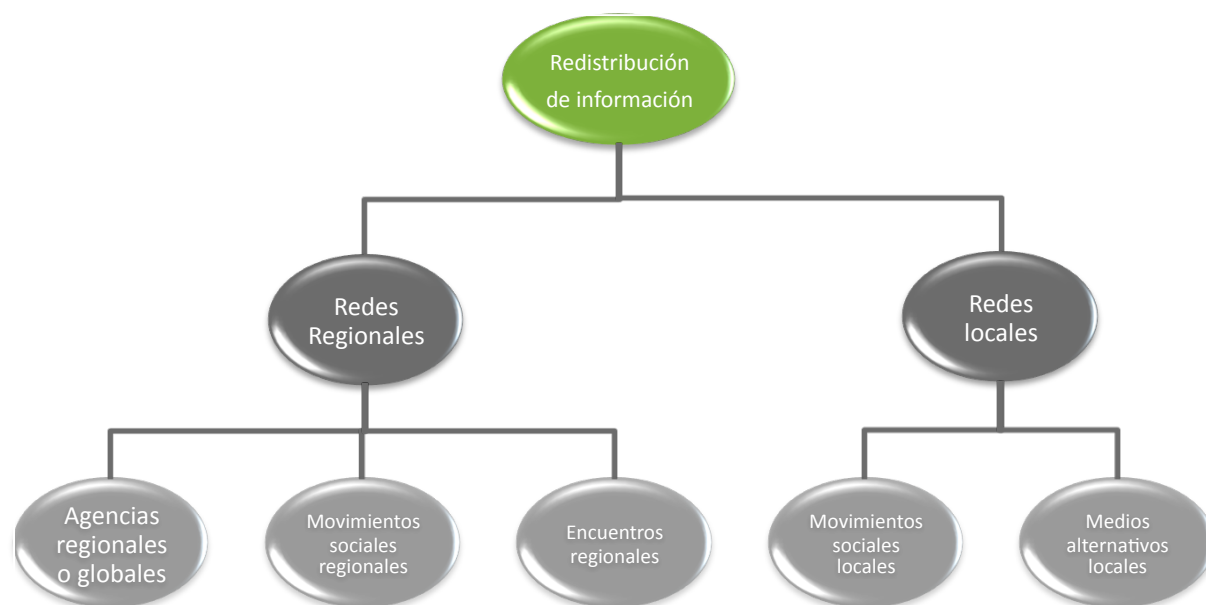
Redistribución de información

Redes Regionales

Redes locales

Agencias regionales o globales

Movimientos sociales regionales

Encuentros regionales

Movimientos sociales locales

Medios alternativos locales